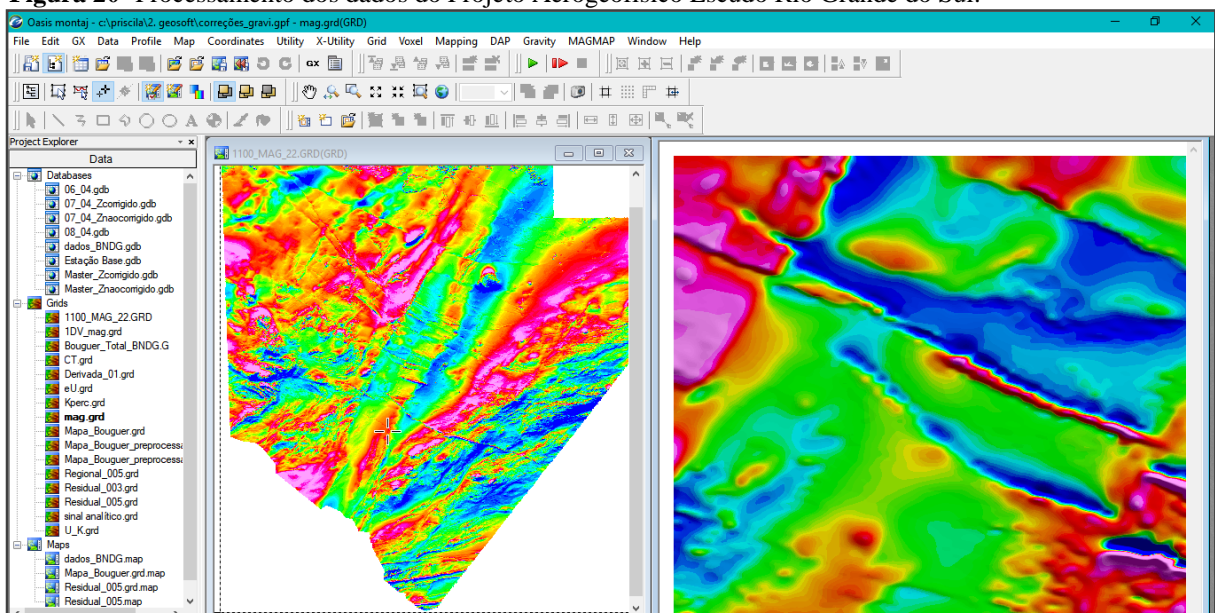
Figura 20 -Processamento dos dados do Projeto Aerogeofísico Escudo Rio Grande do Sul.

Oasis montaj - c:\priscila\2. geosoft\correções_gravi.gpf - mag.grd(GRD)

File Edit GX Data Profile Map Coordinates Utility X-Utility Grid Voxel Mapping DAP Gravity MAGMAP Window Help

Project Explorer
Data
Databases
06_04.gdb
07_04_Zcorrigido.gdb
07_04_Znaocorrigido.gdb
08_04.gdb
dados_BNDG.gdb
Estação Base.gdb
Master_Zcorrigido.gdb
Master_Znaocorrigido.gdb
Grids
1100_MAG_22.GRD
1DV_mag.grd
Bouguer_Total_BNDG.G
CT.grd
Derivada_01.grd
eU.grd
Kperc.grd
mag.grd
Mapa_Bouguer.grd
Mapa_Bouguer_preprocessa
Mapa_Bouguer_preprocessa
Regional_005.grd
Residual_003.grd
Residual_005.grd
sinal analítico.grd
U_K.grd
Maps
dados_BNDG.map
Mapa_Bouguer.grd.map
Residual_005.grd.map
Residual_005.map

1100_MAG_22.GRD(GRD)